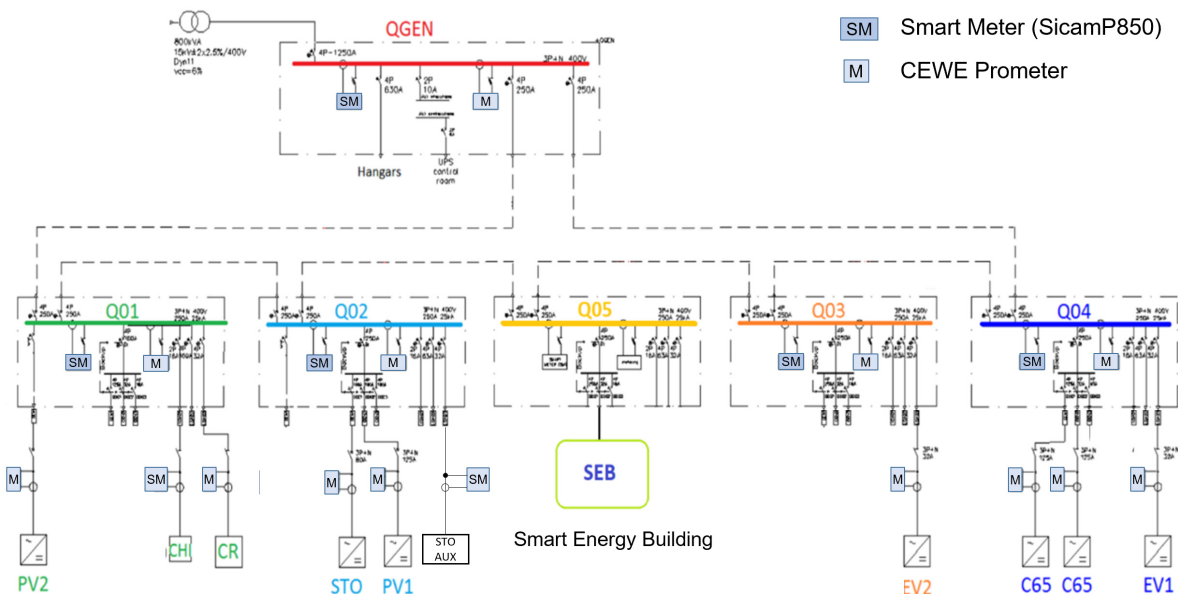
SM Smart Meter (SicamP850)

M CEWE Prometer

800kVA
15kV±2x2,5%/400V
Dyn11
vcc=6%

QGEN

4P-1250A

3P+N 400V

SM

4P 630A

2P 10A

M

4P 250A

4P 250A

Hangars

UPS control room

Q01

Q02

Q05

Q03

Q04

SM

M

SM

M

SM

M

SM

M

M

SM

M

M

M

SM

SM

M

M

M

M

SEB

Smart Energy Building

STO AUX

PV2

CH

CR

STO

PV1

EV2

C65

C65

EV1